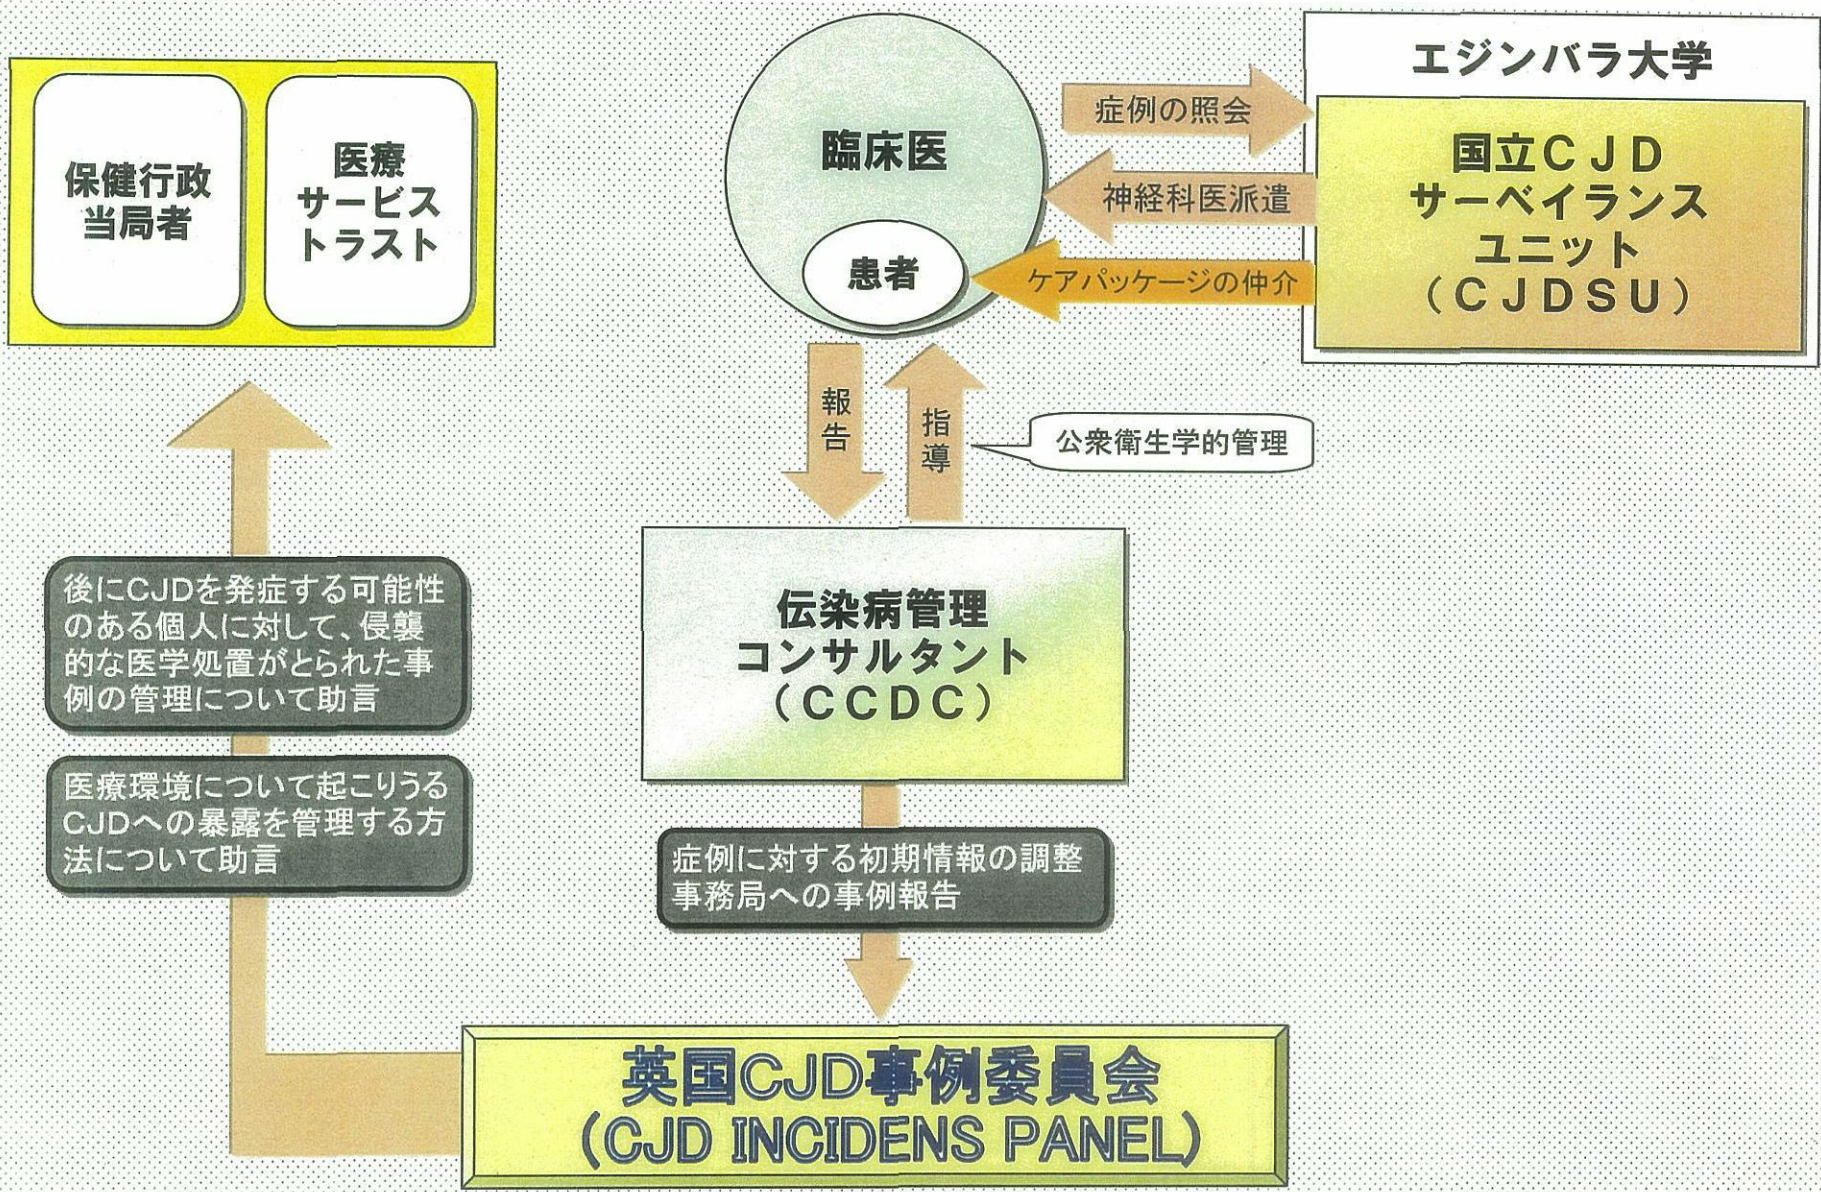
保健行政当局者

医療サービストラスト

臨床医

患者

症例の照会

神経科医派遣

ケアパッケージの仲介

エジンバラ大学

国立CJDサーベイランスユニット（CJDSU）

報告

指導

公衆衛生学的管理

後にCJDを発症する可能性のある個人に対して、侵襲的な医学処置がとられた事例の管理について助言

医療環境について起こりうるCJDへの暴露を管理する方法について助言

伝染病管理コンサルタント（CCDC）

症例に対する初期情報の調整事務局への事例報告

英国CJD事例委員会
（CJD INCIDENS PANEL）